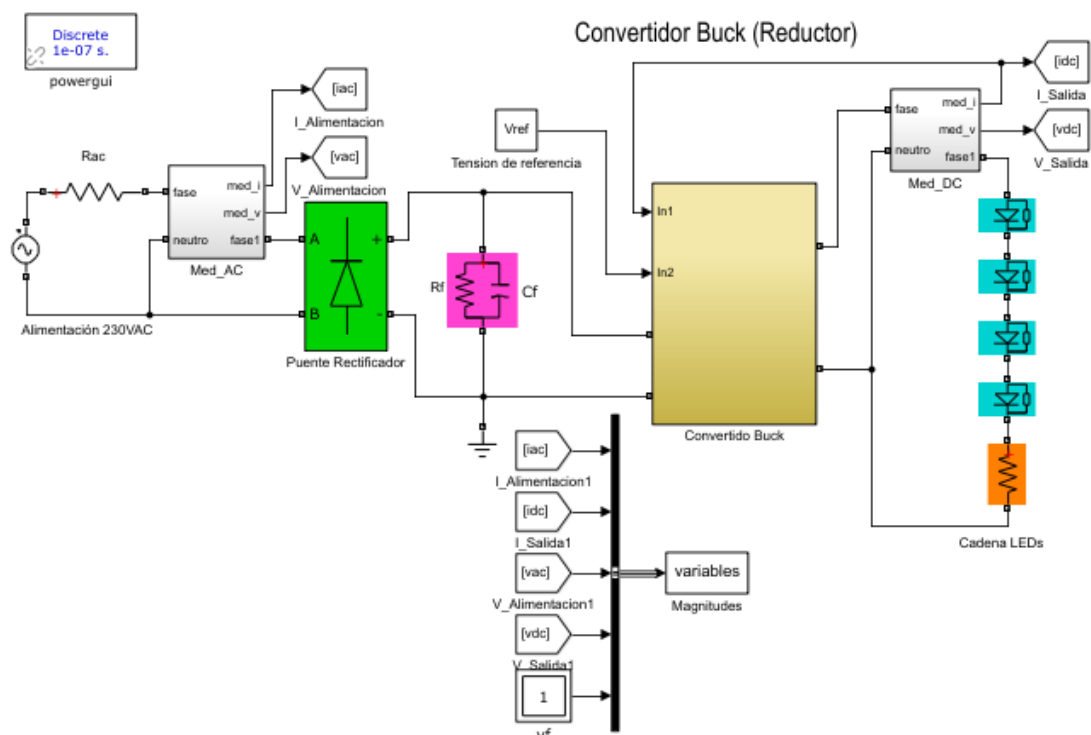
Discrete
1e-07 s.
powergui

Convertidor Buck (Reductor)

[iac]
I_Alimentacion

[vac]
V_Alimentacion

Rac

fase
neutro
med_i
med_v
fase1
Med_AC

Alimentación 230VAC

A
B
+
-
Puente Rectificador

Rf
Cf

Vref
Tension de referencia

In1
In2
Convertido Buck

fase
neutro
med_i
med_v
fase1
Med_DC

[idc]
I_Salida

[vdc]
V_Salida

Cadena LEDs

[iac]
I_Alimentacion1

[idc]
I_Salida1

[vac]
V_Alimentacion1

[vdc]
V_Salida1

1
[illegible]

variables
Magnitudes